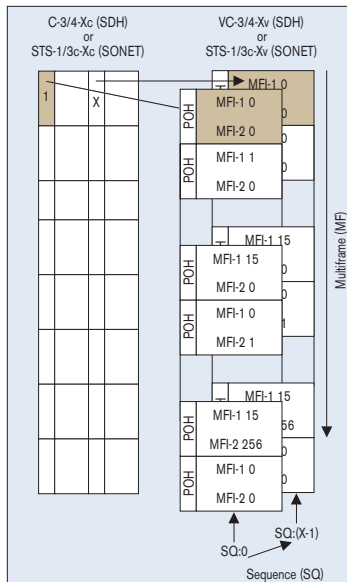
C-3/4-Xc (SDH)
or
STS-1/3c-Xc (SONET)

VC-3/4-Xv (SDH)
or
STS-1/3c-Xv (SONET)

1

X

MFI-1 0
0
0

POH
MFI-1 0
MFI-2 0

POH
MFI-1 1
MFI-2 0

MFI-1 15
0
0
1

POH
MFI-1 15
MFI-2 0

POH
MFI-1 0
MFI-2 1

MFI-1 15
256
0
0

POH
MFI-1 15
MFI-2 256

POH
MFI-1 0
MFI-2 0

Multiframe (MF)

SQ:(X-1)

SQ:0

Sequence (SQ)